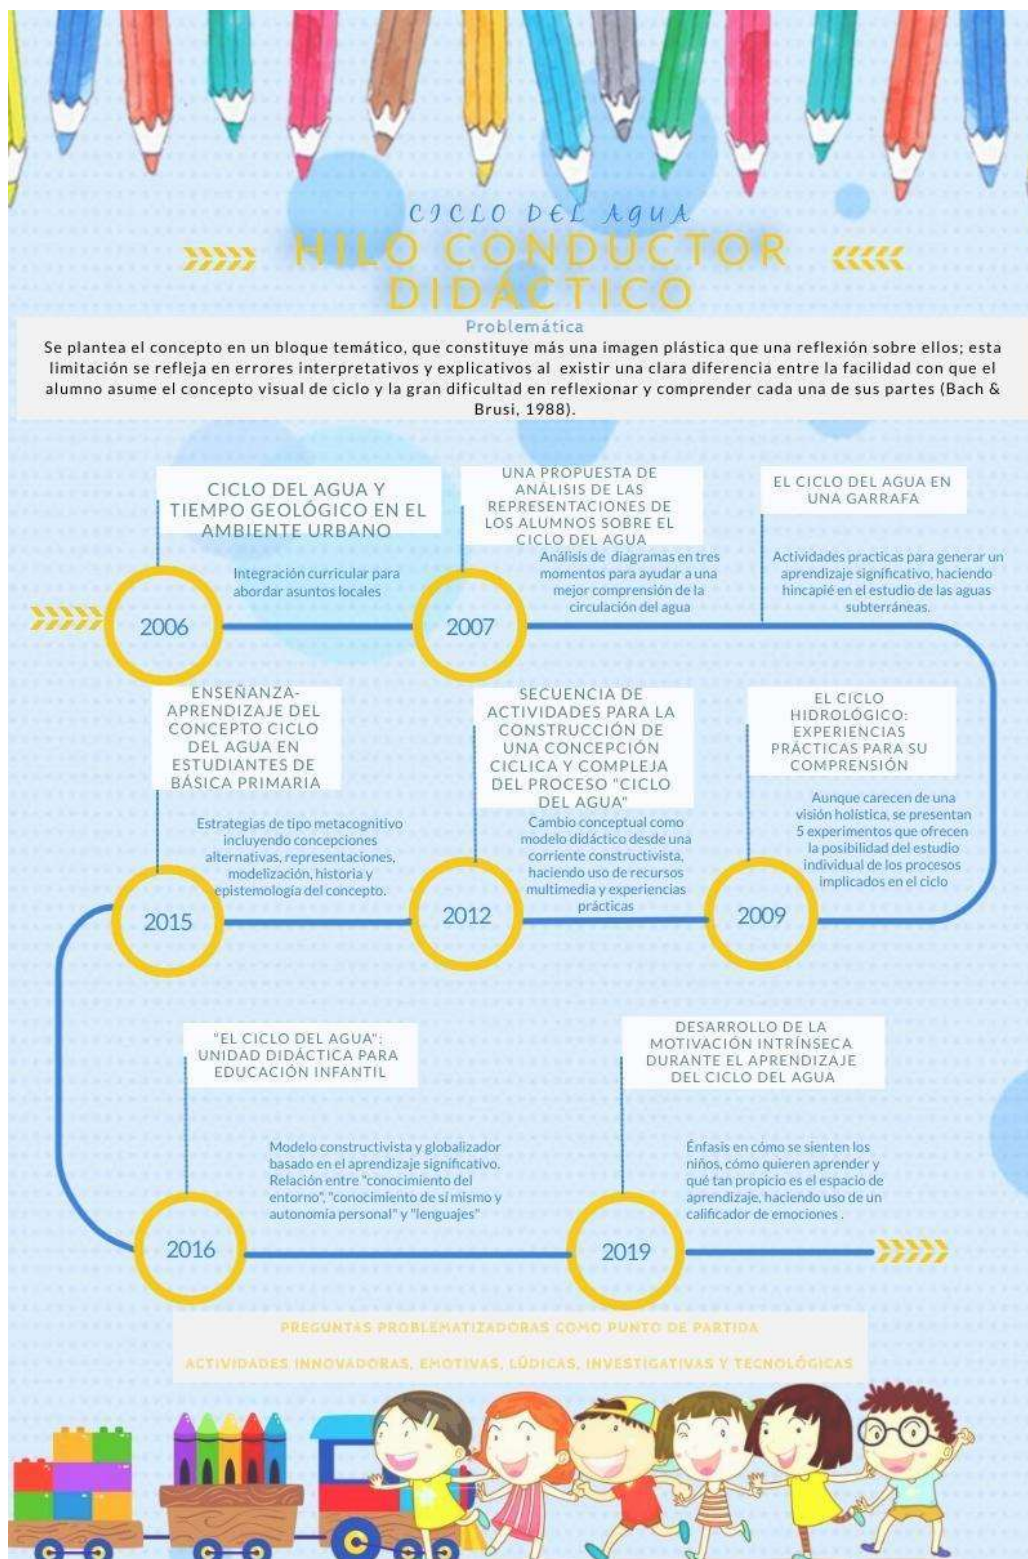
CICLO DEL AGUA

HILO CONDUCTOR DIDÁCTICO

Problemática

Se plantea el concepto en un bloque temático, que constituye más una imagen plástica que una reflexión sobre ellos; esta limitación se refleja en errores interpretativos y explicativos al existir una clara diferencia entre la facilidad con que el alumno asume el concepto visual de ciclo y la gran dificultad en reflexionar y comprender cada una de sus partes (Bach & Brusi, 1988).

CICLO DEL AGUA Y TIEMPO GEOLÓGICO EN EL AMBIENTE URBANO

Integración curricular para abordar asuntos locales

2006

UNA PROPUESTA DE ANÁLISIS DE LAS REPRESENTACIONES DE LOS ALUMNOS SOBRE EL CICLO DEL AGUA

Análisis de diagramas en tres momentos para ayudar a una mejor comprensión de la circulación del agua

2007

EL CICLO DEL AGUA EN UNA GARRAFA

Actividades practicas para generar un aprendizaje significativo, haciendo hincapié en el estudio de las aguas subterráneas.

ENSEÑANZA-APRENDIZAJE DEL CONCEPTO CICLO DEL AGUA EN ESTUDIANTES DE BÁSICA PRIMARIA

Estrategias de tipo metacognitivo incluyendo concepciones alternativas, representaciones, modelización, historia y epistemología del concepto.

2015

SECUENCIA DE ACTIVIDADES PARA LA CONSTRUCCIÓN DE UNA CONCEPCIÓN CICLICA Y COMPLEJA DEL PROCESO "CICLO DEL AGUA"

Cambio conceptual como modelo didáctico desde una corriente constructivista, haciendo uso de recursos multimedia y experiencias prácticas

2012

EL CICLO HIDROLÓGICO: EXPERIENCIAS PRÁCTICAS PARA SU COMPRENSIÓN

Aunque carecen de una visión holística, se presentan 5 experimentos que ofrecen la posibilidad del estudio individual de los procesos implicados en el ciclo

2009

"EL CICLO DEL AGUA": UNIDAD DIDÁCTICA PARA EDUCACIÓN INFANTIL

Modelo constructivista y globalizador basado en el aprendizaje significativo. Relación entre "conocimiento del entorno", "conocimiento de sí mismo y autonomía personal" y "lenguajes"

2016

DESARROLLO DE LA MOTIVACIÓN INTRÍNSECA DURANTE EL APRENDIZAJE DEL CICLO DEL AGUA

Énfasis en cómo se sienten los niños, cómo quieren aprender y qué tan propicio es el espacio de aprendizaje, haciendo uso de un calificador de emociones .

2019

PREGUNTAS PROBLEMATIZADORAS COMO PUNTO DE PARTIDA

ACTIVIDADES INNOVADORAS, EMOTIVAS, LÚDICAS, INVESTIGATIVAS Y TECNOLÓGICAS